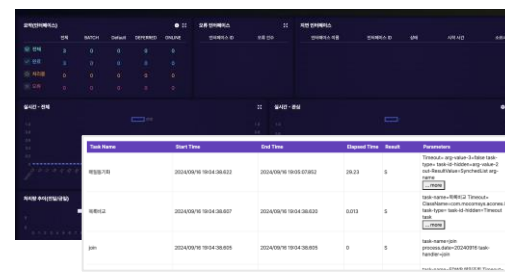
요약(인터페이스)

| | 전체 | BATCH | Default | DEFERRED | ONLINE |
|---|---|---|---|---|---|
| 전체 | 3 | 0 | 0 | 0 | 0 |
| 완료 | 3 | 0 | 0 | 0 | 0 |
| 처리중 | 0 | 0 | 0 | 0 | 0 |
| 오류 | 0 | 0 | 0 | 0 | 0 |

오류 인터페이스

인터페이스 ID | 오류 건수

처리 인터페이스

인터페이스 이름 | 인터페이스 ID | 상태 | 시작 시간 | 소요시

실시간 - 전체

실시간 - 완료

처리량 추이(현일/금일)

| Task Name | Start Time | End Time | Elapsed Time | Result | Parameters |
|---|---|---|---|---|---|
| 파일동기화 | 2024/09/16 19:04:38.622 | 2024/09/16 19:05:07.852 | 29.23 | S | Timeout= arg-value-3=false task-type= task-id-hidden=arg-value-2 out-ResultValue=SynchedList arg-name [... more] |
| 파일비교 | 2024/09/16 19:04:38.607 | 2024/09/16 19:04:38.620 | 0.013 | S | task-name=파일비교 Timeout= ClassName=com.mocomsys.accres.le task-type= task-id-hidden=Timeout task [... more] |
| join | 2024/09/16 19:04:38.605 | 2024/09/16 19:04:38.605 | 0 | S | task-name=join process.date=20240916 task-handler=join [... more] |